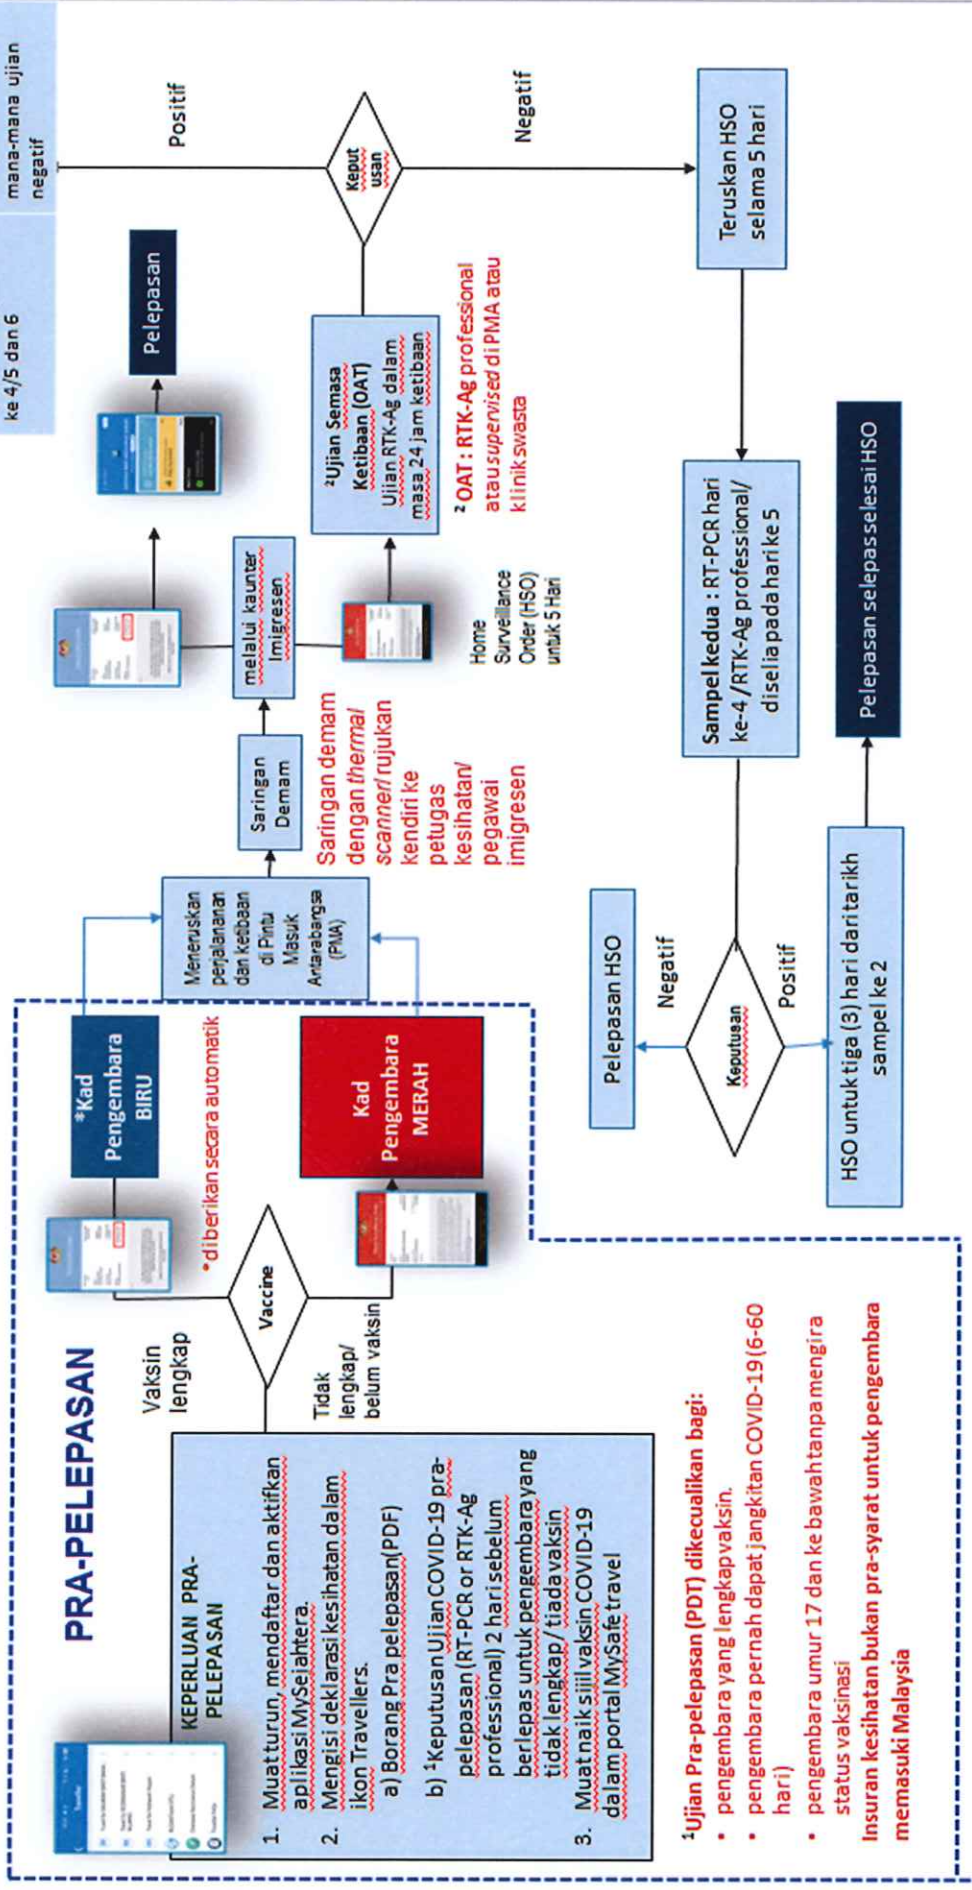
PRA-PELEPASAN

KEPERLUAN PRA-PELEPASAN

1. Muat turun, mendaftar dan aktifkan aplikasi MySejahtera.
2. Mengisi deklarasi kesihatan dalam ikon Travellers.
a) Borang Pra pelepasan (PDF)
b) $^1$Keputusan Ujian COVID-19 pra-pelepasan (RT-PCR or RTK-Ag professional) 2 hari sebelum berlepas untuk pengembara yang tidak lengkap / tiada vaksin
3. Muat naik sijil vaksin COVID-19 dalam portal MySafe travel

Vaksin lengkap

Vaccine

Tidak lengkap/ belum vaksin

*Kad Pengembara BIRU

•diberikan secara automatik

Kad Pengembara MERAH

Meneruskan perjalanan dan ketibaan di Pintu Masuk Antarabangsa (PMA)

Saringan Demam

Saringan demam dengan thermal scanner/ rujukan kendiri ke petugas kesihatan/ pegawai imigresen

melalui kaunter Imigresen

Pelepasan

Home Surveillance Order (HSO) untuk 5 Hari

$^2$Ujian Semasa Ketibaan (OAT) Ujian RTK-Ag dalam masa 24 jam ketibaan

$^2$OAT: RTK-Ag professional atau supervised di PMA atau klinik swasta

Keputusan

Positif

Negatif

mana-mana ujian negatif

ke 4/5 dan 6

Teruskan HSO selama 5 hari

Sampel kedua : RT-PCR hari ke-4 /RTK-Ag professional/ diselia pada hari ke 5

Keputusan

Negatif

Positif

Pelepasan HSO

HSO untuk tiga (3) hari daritarikh sampel ke 2

Pelepasan selepas selesai HSO

$^1$Ujian Pra-pelepasan (PDT) dikecualikan bagi:
• pengembara yang lengkap vaksin.
• pengembara pernah dapat jangkitan COVID-19 (6-60 hari)
• pengembara umur 17 dan ke bawah tanpa mengira status vaksinasi
Insuran kesihatan bukan pra-syarat untuk pengembara memasuki Malaysia